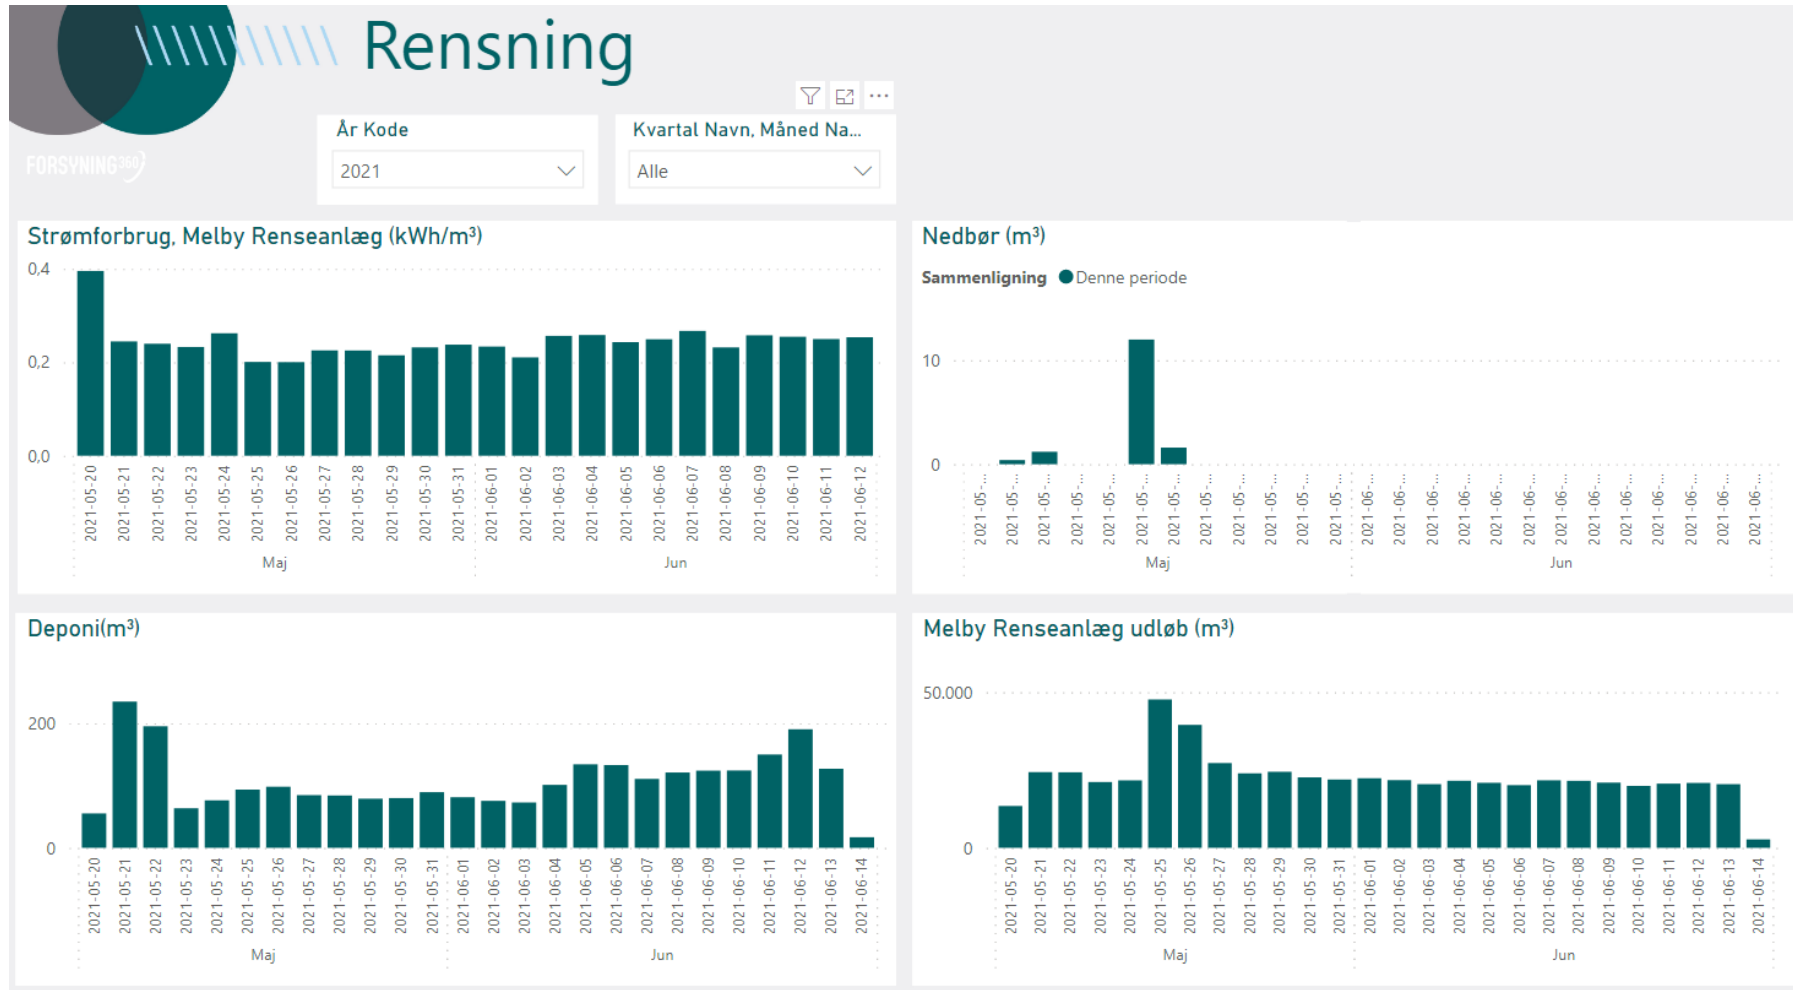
Rensning

FORSYNING 360

År Kode
2021

Kvartal Navn, Måned Na...
Alle

Strømforbrug, Melby Renseanlæg (kWh/m³)

0,4
0,2
0,0

2021-05-20
2021-05-21
2021-05-22
2021-05-23
2021-05-24
2021-05-25
2021-05-26
2021-05-27
2021-05-28
2021-05-29
2021-05-30
2021-05-31
2021-06-01
2021-06-02
2021-06-03
2021-06-04
2021-06-05
2021-06-06
2021-06-07
2021-06-08
2021-06-09
2021-06-10
2021-06-11
2021-06-12

Maj
Jun

Nedbør (m³)

Sammenligning ● Denne periode

10
0

2021-05-...
2021-05-...
2021-05-...
2021-05-...
2021-05-...
2021-05-...
2021-05-...
2021-05-...
2021-05-...
2021-05-...
2021-05-...
2021-05-...
2021-06-...
2021-06-...
2021-06-...
2021-06-...
2021-06-...
2021-06-...
2021-06-...
2021-06-...
2021-06-...
2021-06-...
2021-06-...
2021-06-...
2021-06-...

Maj
Jun

Deponi(m³)

200
0

2021-05-20
2021-05-21
2021-05-22
2021-05-23
2021-05-24
2021-05-25
2021-05-26
2021-05-27
2021-05-28
2021-05-29
2021-05-30
2021-05-31
2021-06-01
2021-06-02
2021-06-03
2021-06-04
2021-06-05
2021-06-06
2021-06-07
2021-06-08
2021-06-09
2021-06-10
2021-06-11
2021-06-12
2021-06-13
2021-06-14

Maj
Jun

Melby Renseanlæg udløb (m³)

50.000
0

2021-05-20
2021-05-21
2021-05-22
2021-05-23
2021-05-24
2021-05-25
2021-05-26
2021-05-27
2021-05-28
2021-05-29
2021-05-30
2021-05-31
2021-06-01
2021-06-02
2021-06-03
2021-06-04
2021-06-05
2021-06-06
2021-06-07
2021-06-08
2021-06-09
2021-06-10
2021-06-11
2021-06-12
2021-06-13
2021-06-14

Maj
Jun